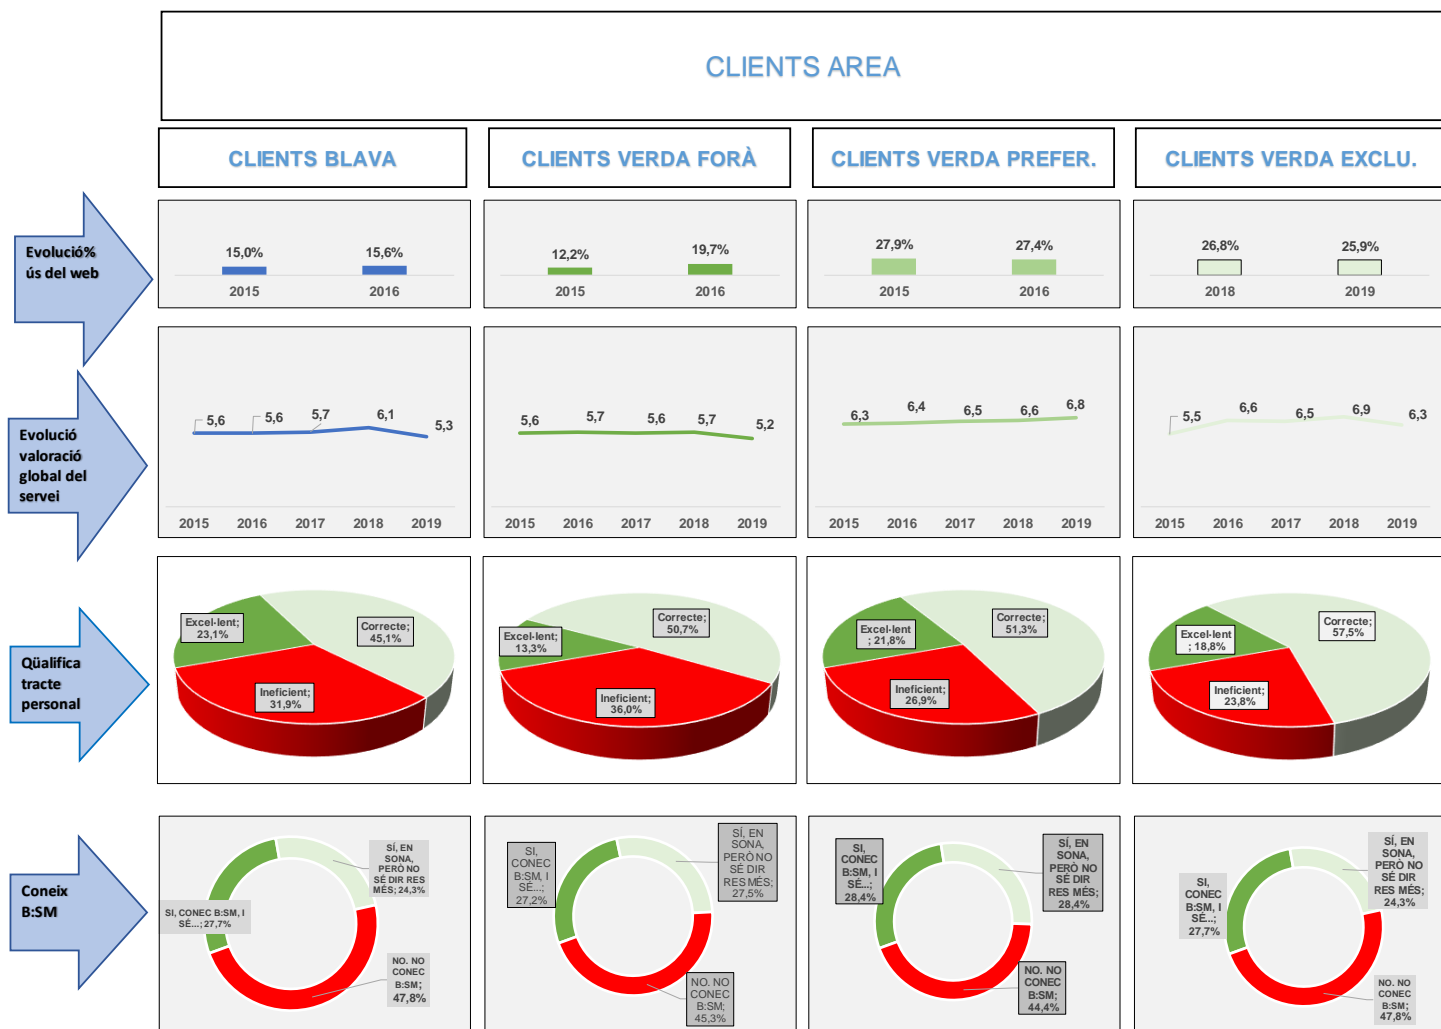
CLIENTS AREA

CLIENTS BLAVA

CLIENTS VERDA FORÀ

CLIENTS VERDA PREFER.

CLIENTS VERDA EXCLU.

Evolució% ús del web

15,0%
15,6%
2015
2016

12,2%
19,7%
2015
2016

27,9%
27,4%
2015
2016

26,8%
25,9%
2018
2019

Evolució valoració global del servei

5,6
5,6
5,7
6,1
5,3
2015
2016
2017
2018
2019

5,6
5,7
5,6
5,7
5,2
2015
2016
2017
2018
2019

6,3
6,4
6,5
6,6
6,8
2015
2016
2017
2018
2019

5,5
6,6
6,5
6,9
6,3
2015
2016
2017
2018
2019

Qüalifica tracte personal

Excel-lent; 23,1%
Correcte; 45,1%
Ineficient; 31,9%

Excel-lent; 13,3%
Correcte; 50,7%
Ineficient; 36,0%

Excel-lent ; 21,8%
Correcte; 51,3%
Ineficient; 26,9%

Excel-lent ; 18,8%
Correcte; 57,5%
Ineficient; 23,8%

Coneix B:SM

SÍ, EN SONA, PERÒ NO SÉ DIR RES MÉS; 24,3%
SI, CONEC B:SM, I SÉ...; 27,7%
NO. NO CONEC B:SM; 47,8%

SI, CONEC B:SM, I SÉ...; 27,2%
SÍ, EN SONA, PERÒ NO SÉ DIR RES MÉS; 27,5%
NO. NO CONEC B:SM; 45,3%

SI, CONEC B:SM, I SÉ...; 28,4%
SÍ, EN SONA, PERÒ NO SÉ DIR RES MÉS; 28,4%
NO. NO CONEC B:SM; 44,4%

SI, CONEC B:SM, I SÉ...; 27,7%
SÍ, EN SONA, PERÒ NO SÉ DIR RES MÉS; 24,3%
NO. NO CONEC B:SM; 47,8%